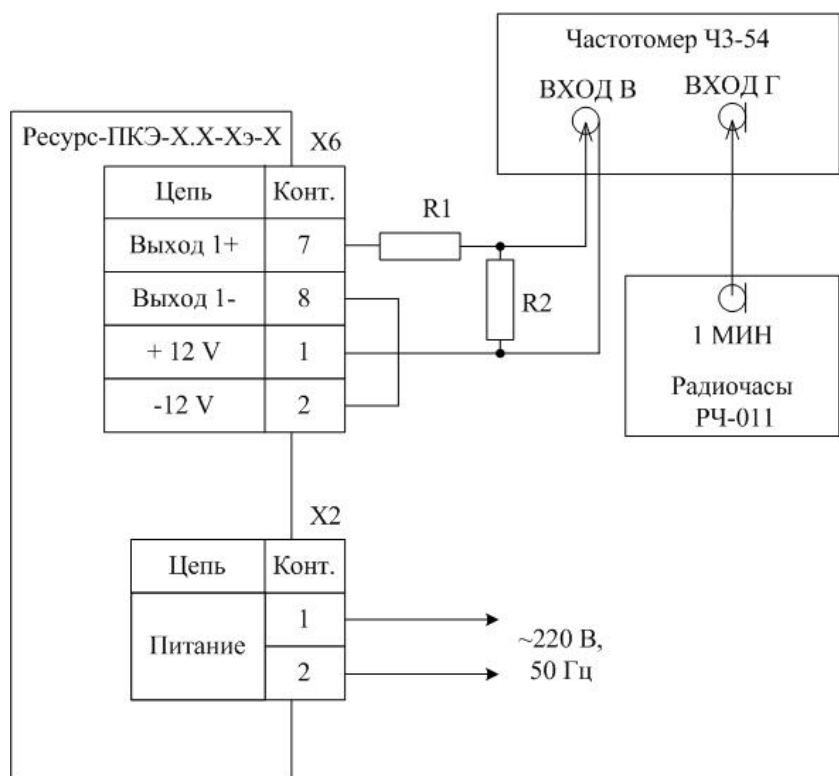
Частотомер Ч3-54

ВХОД В

ВХОД Г

Ресурс-ПКЭ-Х.Х-Хэ-Х

Х6

| Цепь | Конт. |
|---|---|
| Выход 1+ | 7 |
| Выход 1- | 8 |
| + 12 V | 1 |
| -12 V | 2 |

R1

R2

1 МИН

Радиочасы РЧ-011

Х2

| Цепь | Конт. |
|---|---|
| Питание | 1 |
| | 2 |

~220 В, 50 Гц